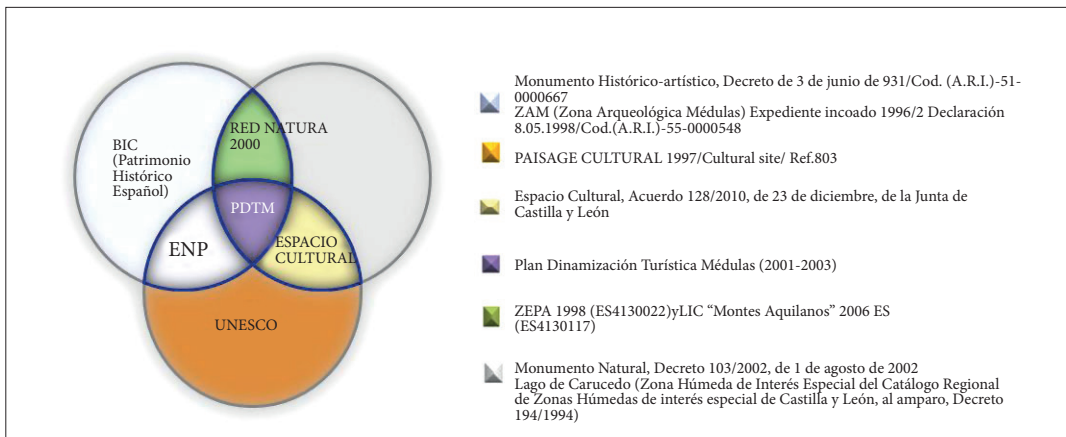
BIC (Patrimonio Histórico Español)

RED NATURA 2000

PDTM

ENP

ESPACIO CULTURAL

UNESCO

Monumento Histórico-artístico, Decreto de 3 de junio de 931/Cod. (A.R.I.)-51-0000667
ZAM (Zona Arqueológica Médulas) Expediente incoado 1996/2 Declaración 8.05.1998/Cod.(A.R.I.)-55-0000548

PAISAGE CULTURAL 1997/Cultural site/ Ref.803

Espacio Cultural, Acuerdo 128/2010, de 23 de diciembre, de la Junta de Castilla y León

Plan Dinamización Turística Médulas (2001-2003)

ZEPA 1998 (ES4130022)yLIC "Montes Aquilanos" 2006 ES (ES4130117)

Monumento Natural, Decreto 103/2002, de 1 de agosto de 2002
Lago de Carucedo (Zona Húmeda de Interés Especial del Catálogo Regional de Zonas Húmedas de interés especial de Castilla y León, al amparo, Decreto 194/1994)